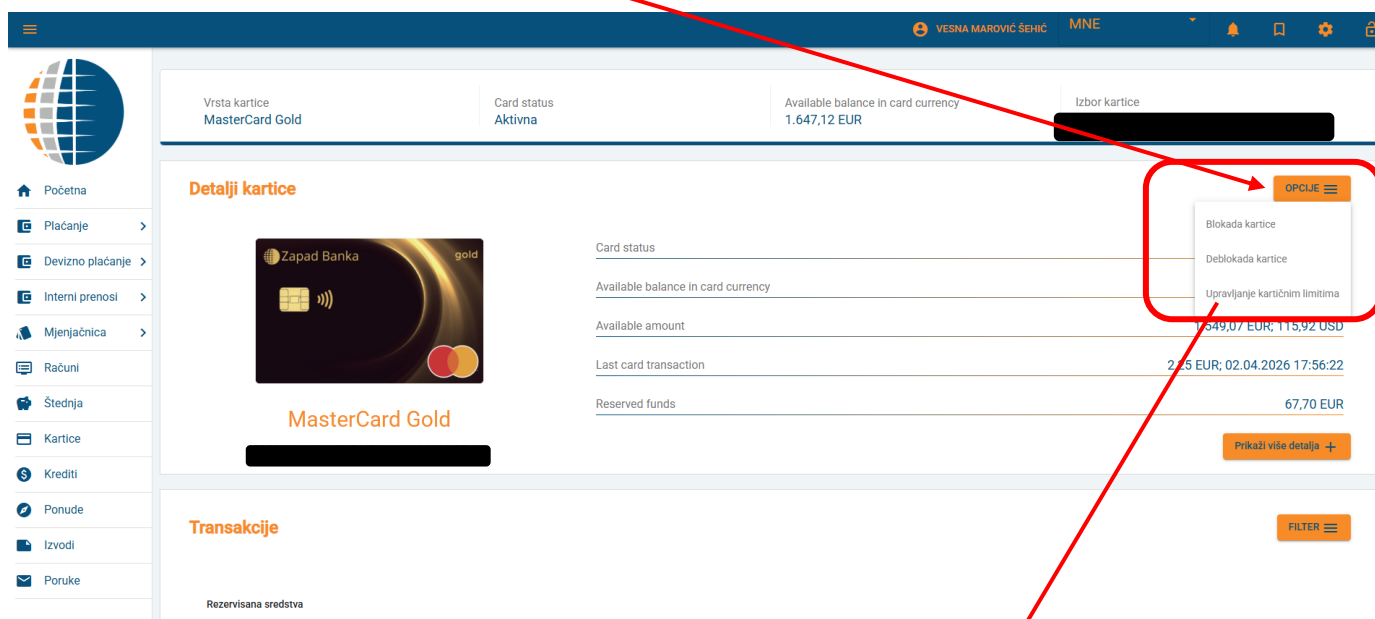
VESNA MAROVIĆ ŠEHIĆ MNE

Vrsta kartice
MasterCard Gold

Card status
Aktivna

Available balance in card currency
1.647,12 EUR

Izbor kartice

Početna
Plaćanje
Devizno plaćanje
Interni prenosi
Mjenjačnica
Računi
Štednja
Kartice
Krediti
Ponude
Izvodi
Poruke

Detalji kartice

OPCIJE

Blokada kartice
Deblokada kartice
Upravljanje kartičnim limitima

Zapad Banka gold

MasterCard Gold

Card status
Available balance in card currency
Available amount 1.549,07 EUR; 115,92 USD
Last card transaction 2,25 EUR; 02.04.2026 17:56:22
Reserved funds 67,70 EUR

Prikaži više detalja +

Transakcije

FILTER

Rezervisana sredstva